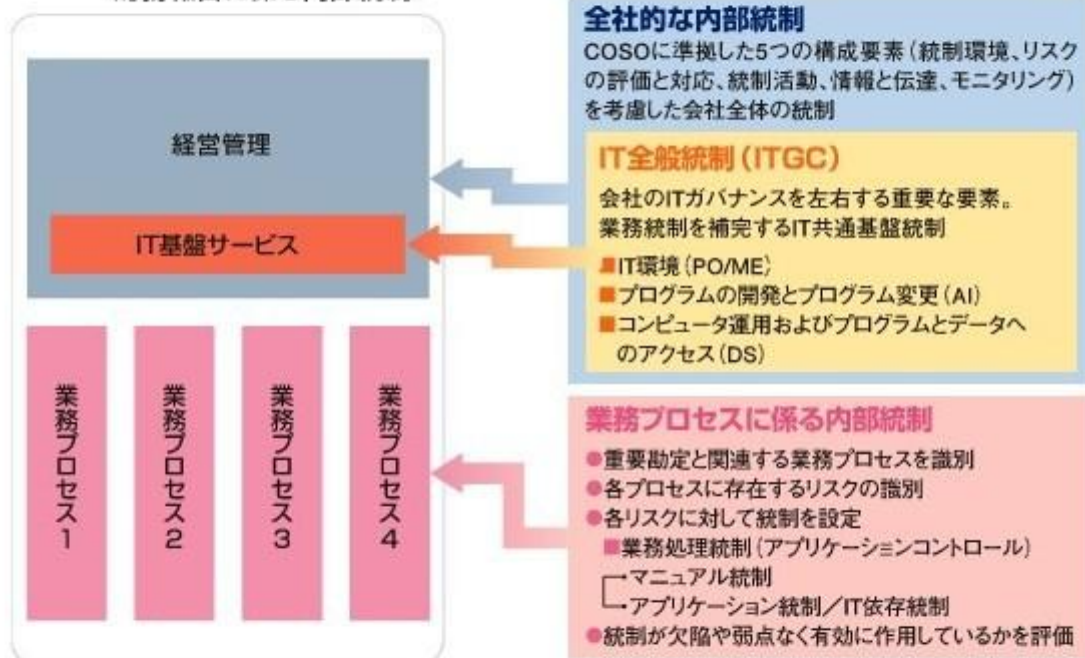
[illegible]

経営管理

IT基盤サービス

業務プロセス1

業務プロセス2

業務プロセス3

業務プロセス4

全社的な内部統制
COSOに準拠した5つの構成要素（統制環境、リスクの評価と対応、統制活動、情報と伝達、モニタリング）を考慮した会社全体の統制

IT全般統制（ITGC）
会社のITガバナンスを左右する重要な要素。業務統制を補完するIT共通基盤統制
■IT環境（PO/ME）
■プログラムの開発とプログラム変更（AI）
■コンピュータ運用およびプログラムとデータへのアクセス（DS）

業務プロセスに係る内部統制
●重要勘定と関連する業務プロセスを識別
●各プロセスに存在するリスクの識別
●各リスクに対して統制を設定
■業務処理統制（アプリケーシ≡ンコントロール）
•マニュアル統制
•アプリケーション統制／IT依存統制
●統制が欠陥や弱点なく有効に作用しているかを評価